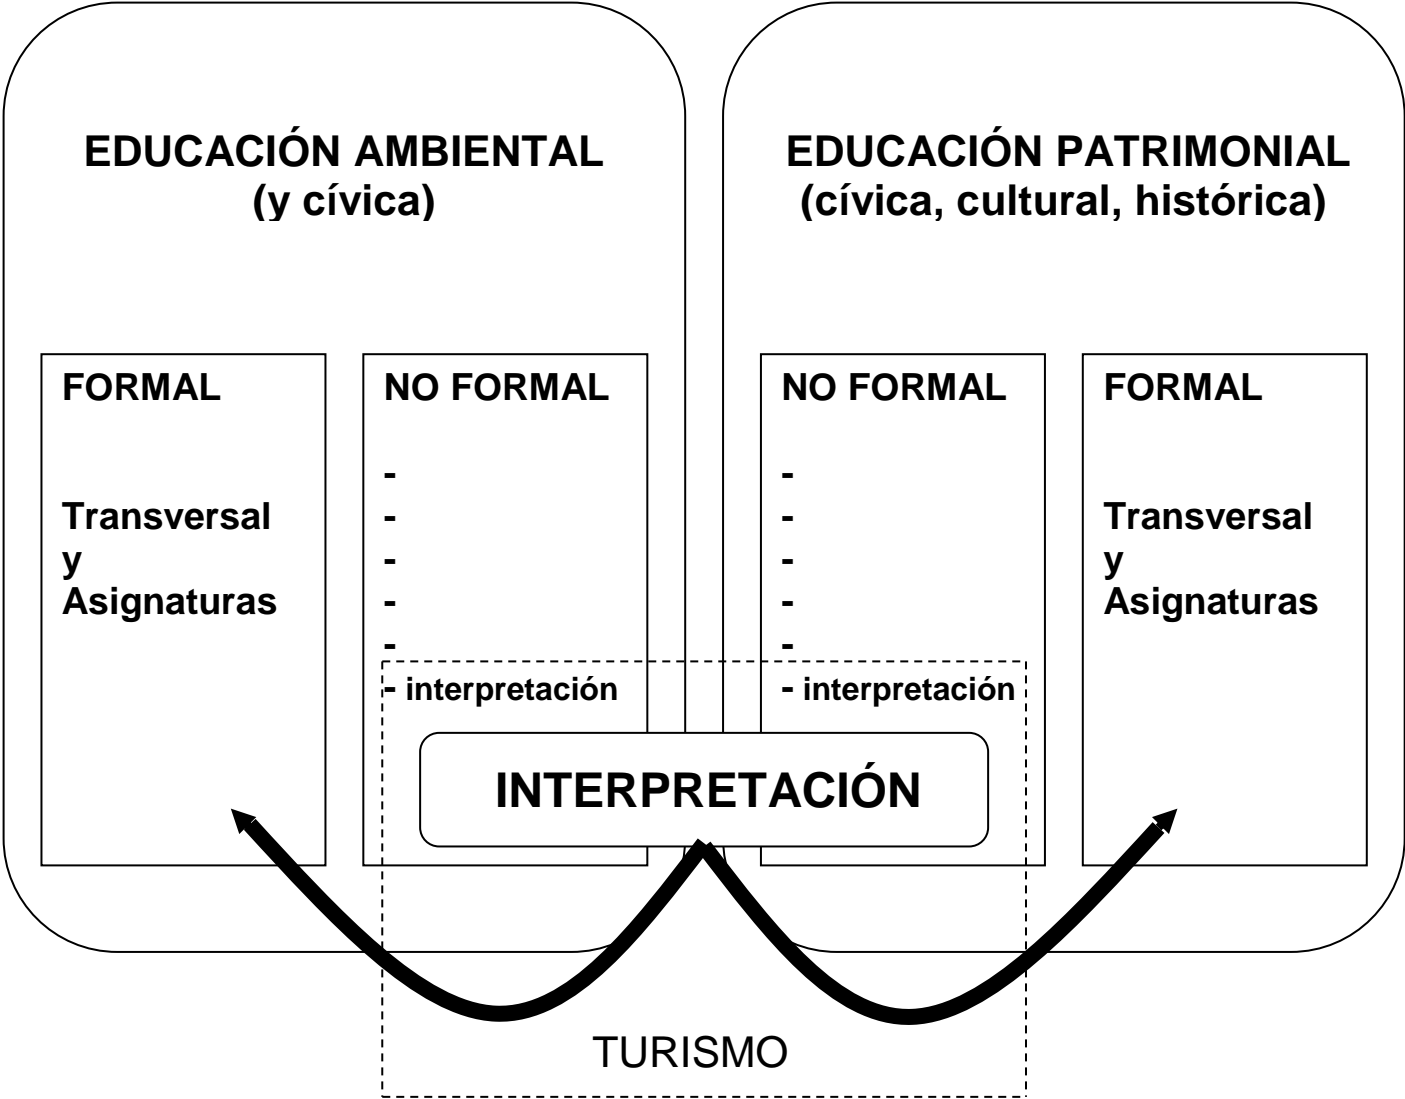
EDUCACIÓN AMBIENTAL
(y cívica)

FORMAL

Transversal
y
Asignaturas

NO FORMAL

-
-
-
-
-
- interpretación

EDUCACIÓN PATRIMONIAL
(cívica, cultural, histórica)

NO FORMAL

-
-
-
-
-
- interpretación

FORMAL

Transversal
y
Asignaturas

INTERPRETACIÓN

TURISMO